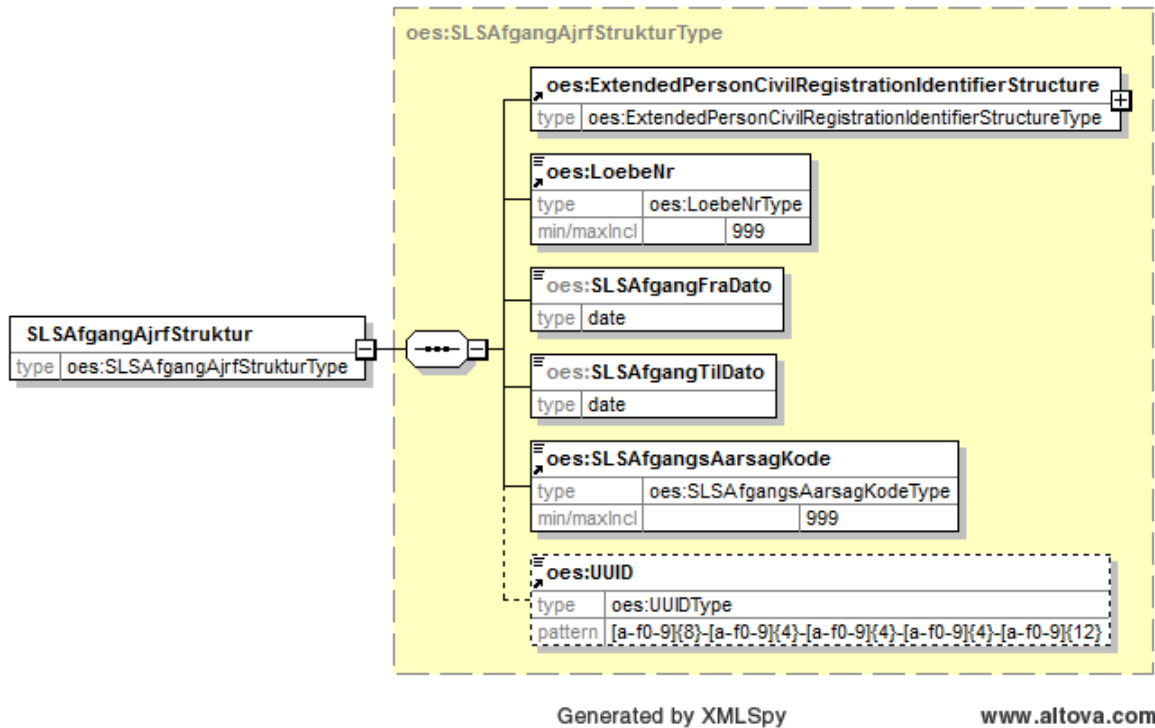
oes:SLSAfgangAjrfStrukturType

SLSAfgangAjrfStruktur
type oes:SLSAfgangAjrfStrukturType

oes:ExtendedPersonCivilRegistrationIdentifierStructure
type oes:ExtendedPersonCivilRegistrationIdentifierStructureType

oes:LoebeNr
type oes:LoebeNrType
min/maxIncl 999

oes:SLSAfgangFraDato
type date

oes:SLSAfgangTilDato
type date

oes:SLSAfgangsAarsagKode
type oes:SLSAfgangsAarsagKodeType
min/maxIncl 999

oes:UUID
type oes:UUIDType
pattern [a-f0-9]{8}-[a-f0-9]{4}-[a-f0-9]{4}-[a-f0-9]{4}-[a-f0-9]{12}

Generated by XMLSpy www.altova.com